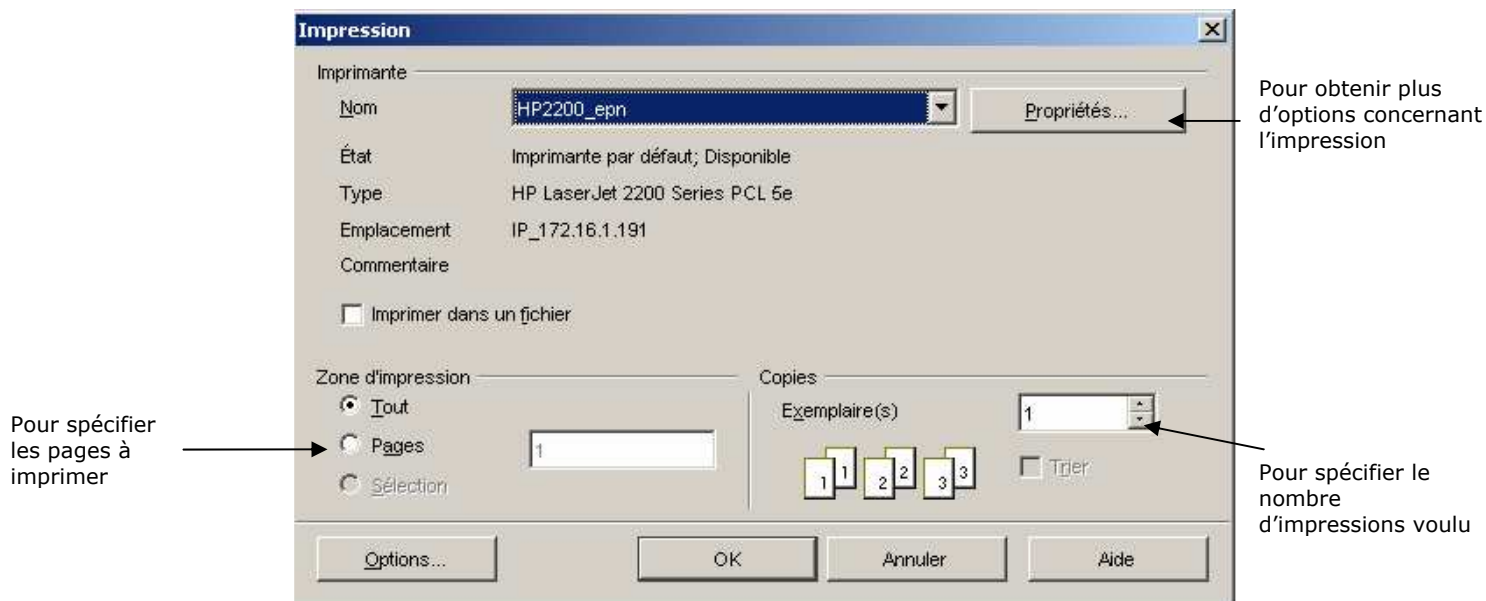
Impression

Imprimante

Nom HP2200_epn Propriétés...

État Imprimante par défaut; Disponible

Type HP LaserJet 2200 Series PCL 5e

Emplacement IP_172.16.1.191

Commentaire

Imprimer dans un fichier

Pour obtenir plus d'options concernant l'impression

Zone d'impression

Tout

Pages 1

Sélection

Copies

Exemplaire(s) 1

1 1 2 2 3 3

Trier

Pour spécifier les pages à imprimer

Pour spécifier le nombre d'impressions voulu

Options... OK Annuler Aide